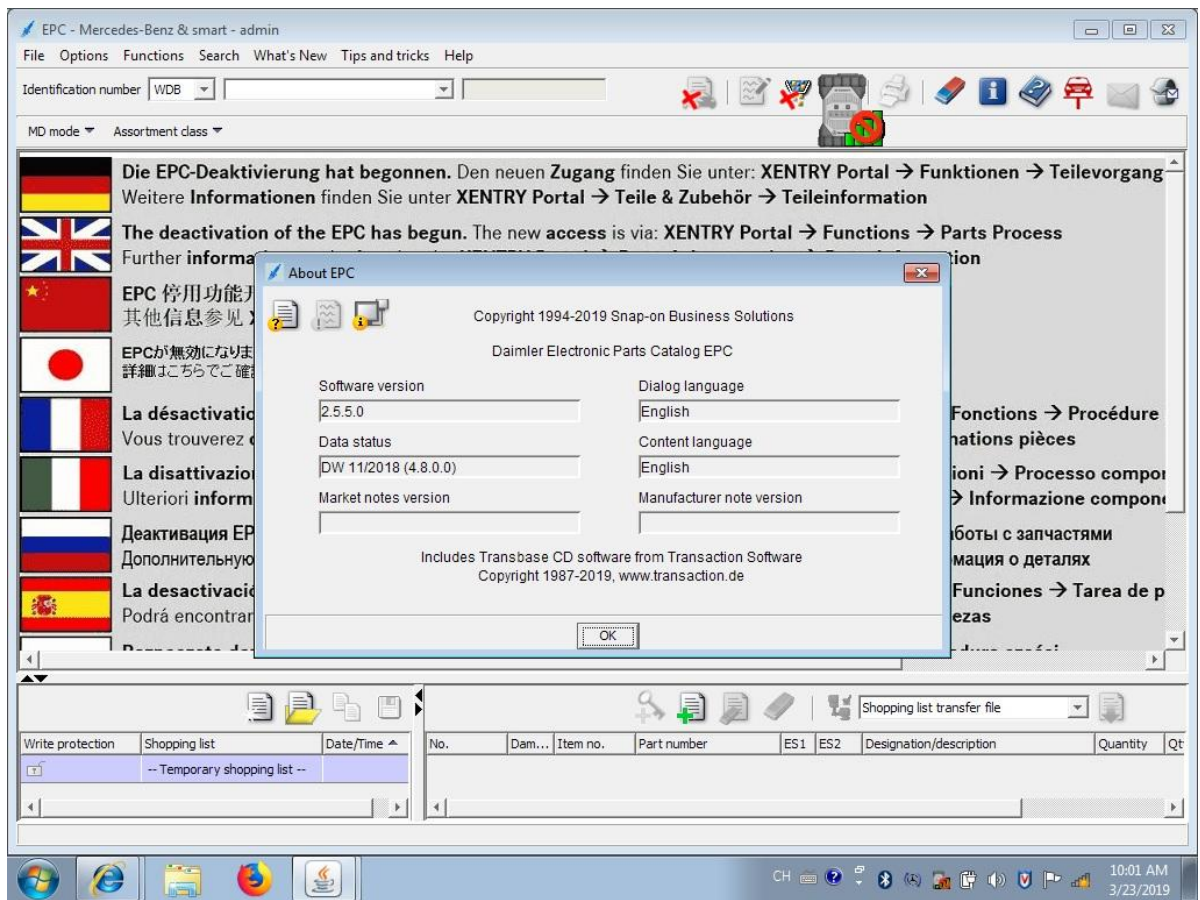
EPC - Mercedes-Benz & smart - admin

File Options Functions Search What's New Tips and tricks Help

Identification number WDB

MD mode Assortment class

Die EPC-Deaktivierung hat begonnen. Den neuen Zugang finden Sie unter: XENTRY Portal → Funktionen → Teilevorgang
Weitere Informationen finden Sie unter XENTRY Portal → Teile & Zubehör → Teileinformation

The deactivation of the EPC has begun. The new access is via: XENTRY Portal → Functions → Parts Process
Further informa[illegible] tion

EPC 停用功能开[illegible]
其他信息参见 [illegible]

EPCが無効になりま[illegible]
詳細はこちらでご確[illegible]

La désactivatio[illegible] Fonctions → Procédure
Vous trouverez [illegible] nations pièces

La disattivazion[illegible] ioni → Processo compo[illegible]
Ulteriori inform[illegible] → Informazione compon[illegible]

Деактивация EP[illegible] боты с запчастями
Дополнительную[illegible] мация о деталях

La desactivació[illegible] Funciones → Tarea de p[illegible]
Podrá encontrar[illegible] ezas

About EPC

Copyright 1994-2019 Snap-on Business Solutions

Daimler Electronic Parts Catalog EPC

Software version
2.5.5.0
Dialog language
English
Data status
DW 11/2018 (4.8.0.0)
Content language
English
Market notes version
Manufacturer note version

Includes Transbase CD software from Transaction Software
Copyright 1987-2019, www.transaction.de

OK

Shopping list transfer file

| Write protection | Shopping list | Date/Time |
|---|---|---|
| | -- Temporary shopping list -- | |

| No. | Dam... | Item no. | Part number | ES1 | ES2 | Designation/description | Quantity | Qt |
|---|---|---|---|---|---|---|---|---|

CH
10:01 AM
3/23/2019